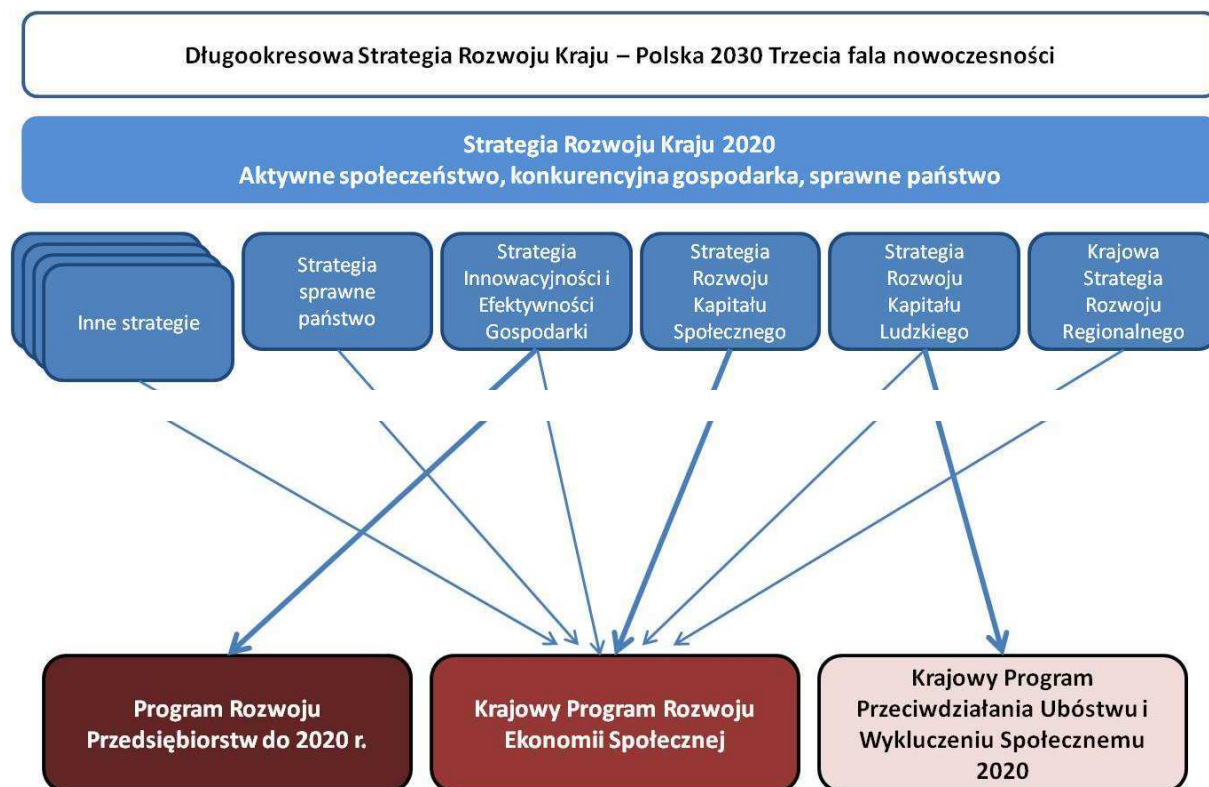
Długookresowa Strategia Rozwoju Kraju – Polska 2030 Trzecia fala nowoczesności

Strategia Rozwoju Kraju 2020
Aktywne społeczeństwo, konkurencyjna gospodarka, sprawne państwo

Inne strategie

Strategia sprawne państwo

Strategia Innowacyjności i Efektywności Gospodarki

Strategia Rozwoju Kapitału Społecznego

Strategia Rozwoju Kapitału Ludzkiego

Krajowa Strategia Rozwoju Regionalnego

Program Rozwoju Przedsiębiorstw do 2020 r.

Krajowy Program Rozwoju Ekonomii Społecznej

Krajowy Program Przeciwdziałania Ubóstwu i Wykluczeniu Społecznemu 2020